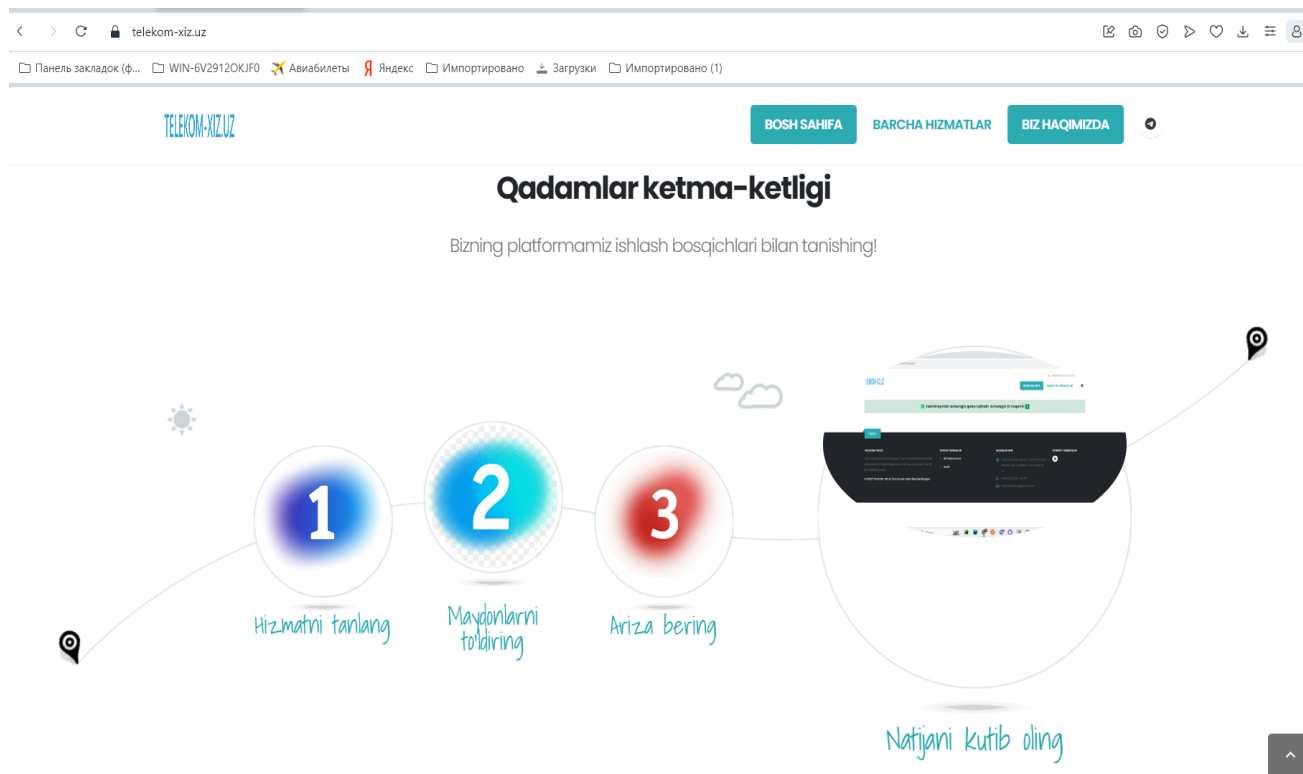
telekom-xiz.uz

Панель закладок (ф... WIN-6V2912OKJF0 Авиабилеты Яндекс Импортировано Загрузки Импортировано (1)

TELEKOM-XIZ.UZ

BOSH SAHIFA BARCHA HIZMATLAR BIZ HAQIMIZDA

Qadamlar ketma-ketligi

Bizning platformamiz ishlash bosqichlari bilan tanishing!

1

2

3

Hizmatni tanlang

Maydonlarni to'ldiring

Ariza bering

TELEKOM-XIZ.UZ

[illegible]

Natijani kutib oling